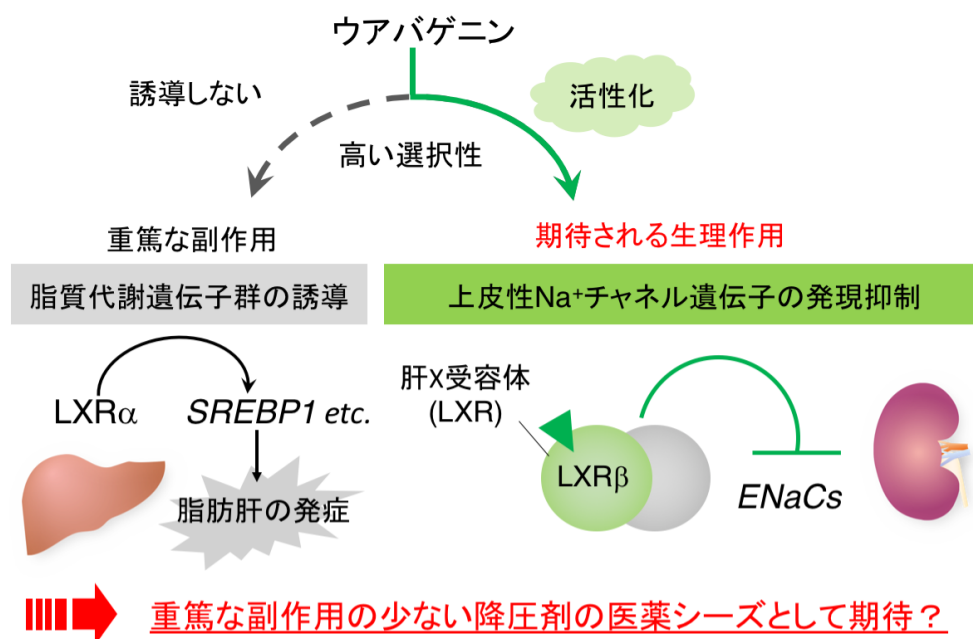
ウアバゲニン

誘導しない

活性化

高い選択性

重篤な副作用

期待される生理作用

脂質代謝遺伝子群の誘導

上皮性Na$^+$チャネル遺伝子の発現抑制

LXRα

SREBP1 etc.

脂肪肝の発症

肝X受容体 (LXR)

LXRβ

ENaCs

重篤な副作用の少ない降圧剤の医薬シーズとして期待？